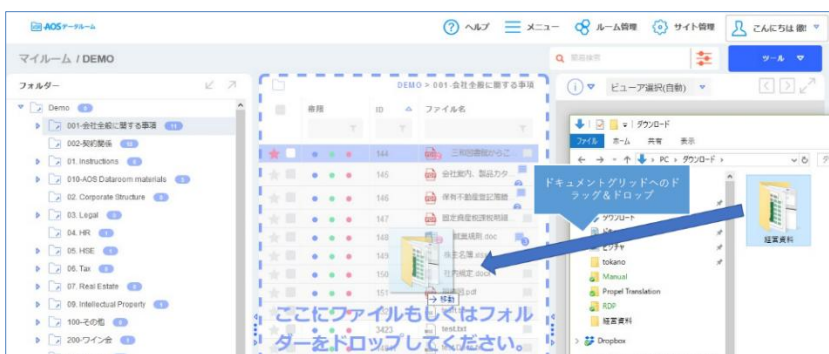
AOS データルーム

ヘルプ　メニュー　ルーム管理　サイト管理　こんにちは 様

マイルーム / DEMO

検索検索　ツール

フォルダー

Demo
001-会社全般に関する事項
002-契約関係
01. Instructions
010-AOS Dataroom materials
02. Corporate Structure
03. Legal
04. HR
05. HSE
06. Tax
07. Real Estate
09. Intellectual Property
100-その他
200-ワイン会

DEMO > 001-会社全般に関する事項

権限　ID　ファイル名

| 144 | 三局協議会からこ |
|---|---|
| 145 | 会社規約、製品カタ |
| 146 | 保有不動産登記簿 |
| 147 | 固定資産税課税明細 |
| 148 | 就業規則.doc |
| 149 | 株主名簿.xlsx |
| 150 | 社内規定.docx |
| 151 | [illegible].pdf |
| 3423 | test.txt |

→ 移動

ここにファイルもしくはフォルダーをドロップしてください。

ビューア選択(自動)

ダウンロード
ファイル　ホーム　共有　表示
PC > ダウンロード

ドキュメントグリッドへのドラッグ＆ドロップ

ダウンロード
ピクチャ
tokano
Manual
Propel Translation
RDP
経営資料
Dropbox

経営資料